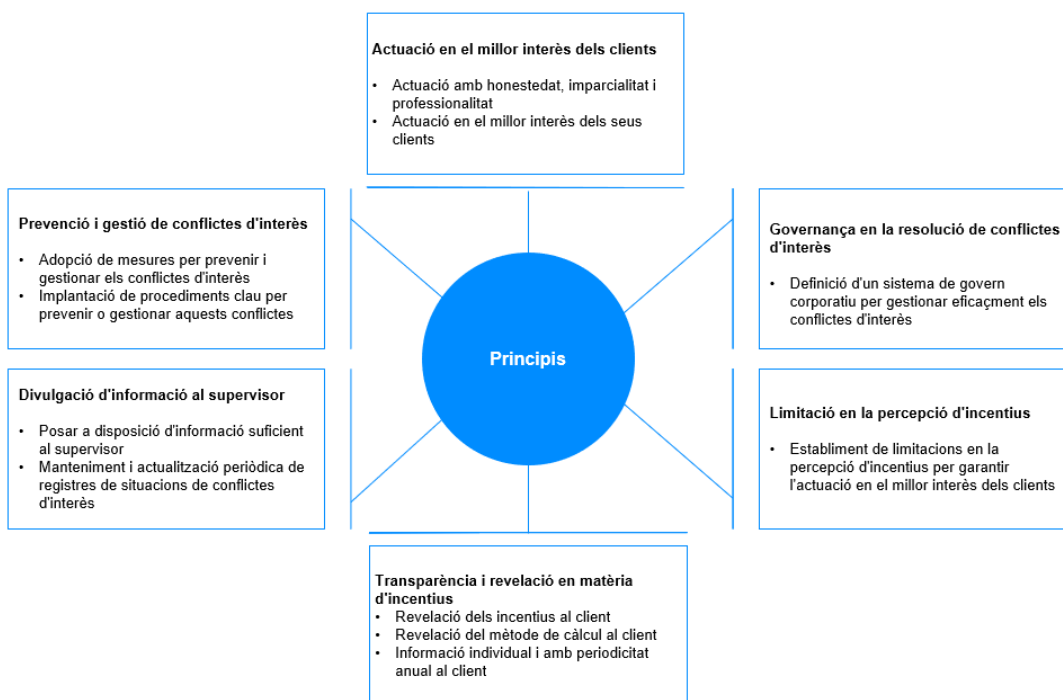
Actuació en el millor interès dels clients

• Actuació amb honestedat, imparcialitat i professionalitat
• Actuació en el millor interès dels seus clients

Prevenció i gestió de conflictes d'interès

• Adopció de mesures per prevenir i gestionar els conflictes d'interès
• Implantació de procediments clau per prevenir o gestionar aquests conflictes

Governança en la resolució de conflictes d'interès

• Definició d'un sistema de govern corporatiu per gestionar eficaçment els conflictes d'interès

Principis

Divulgació d'informació al supervisor

• Posar a disposició d'informació suficient al supervisor
• Manteniment i actualització periòdica de registres de situacions de conflictes d'interès

Limitació en la percepció d'incentius

• Establiment de limitacions en la percepció d'incentius per garantir l'actuació en el millor interès dels clients

Transparència i revelació en matèria d'incentius
• Revelació dels incentius al client
• Revelació del mètode de càlcul al client
• Informació individual i amb periodicitat anual al client